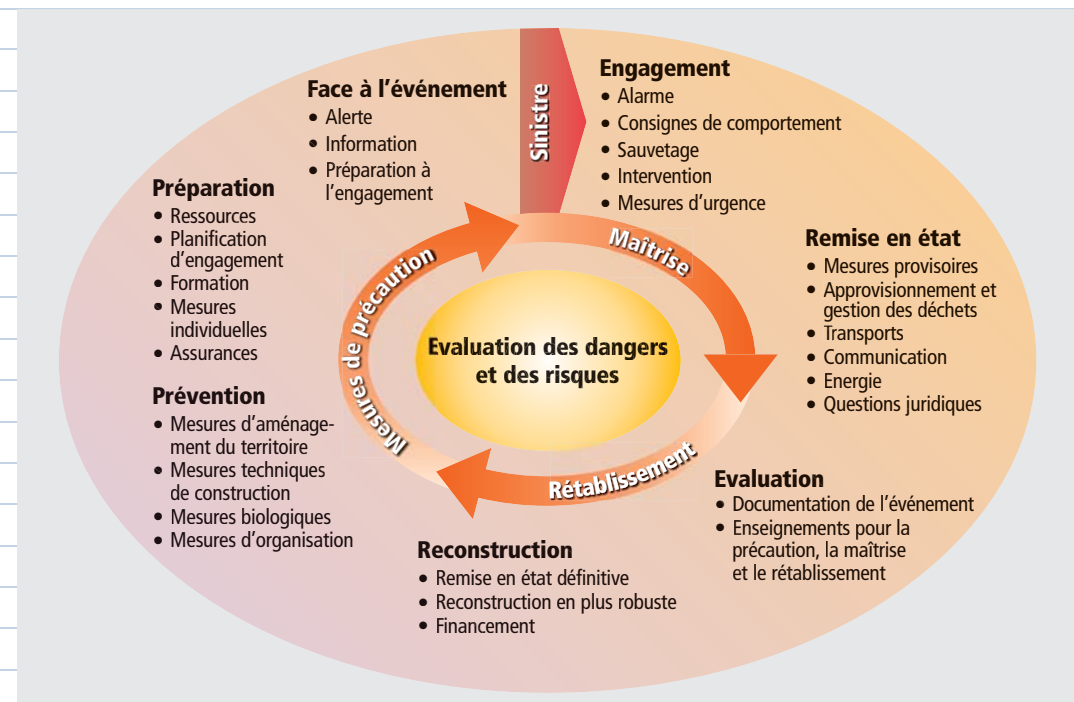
Face à l'événement
• Alerte
• Information
• Préparation à l'engagement

Sinistre

Engagement
• Alarme
• Consignes de comportement
• Sauvetage
• Intervention
• Mesures d'urgence

Préparation
• Ressources
• Planification d'engagement
• Formation
• Mesures individuelles
• Assurances

Maîtrise

Remise en état
• Mesures provisoires
• Approvisionnement et gestion des déchets
• Transports
• Communication
• Energie
• Questions juridiques

Mesures de précaution

Evaluation des dangers et des risques

Prévention
• Mesures d'aménagement du territoire
• Mesures techniques de construction
• Mesures biologiques
• Mesures d'organisation

Rétablissement

Evaluation
• Documentation de l'événement
• Enseignements pour la précaution, la maîtrise et le rétablissement

Reconstruction
• Remise en état définitive
• Reconstruction en plus robuste
• Financement